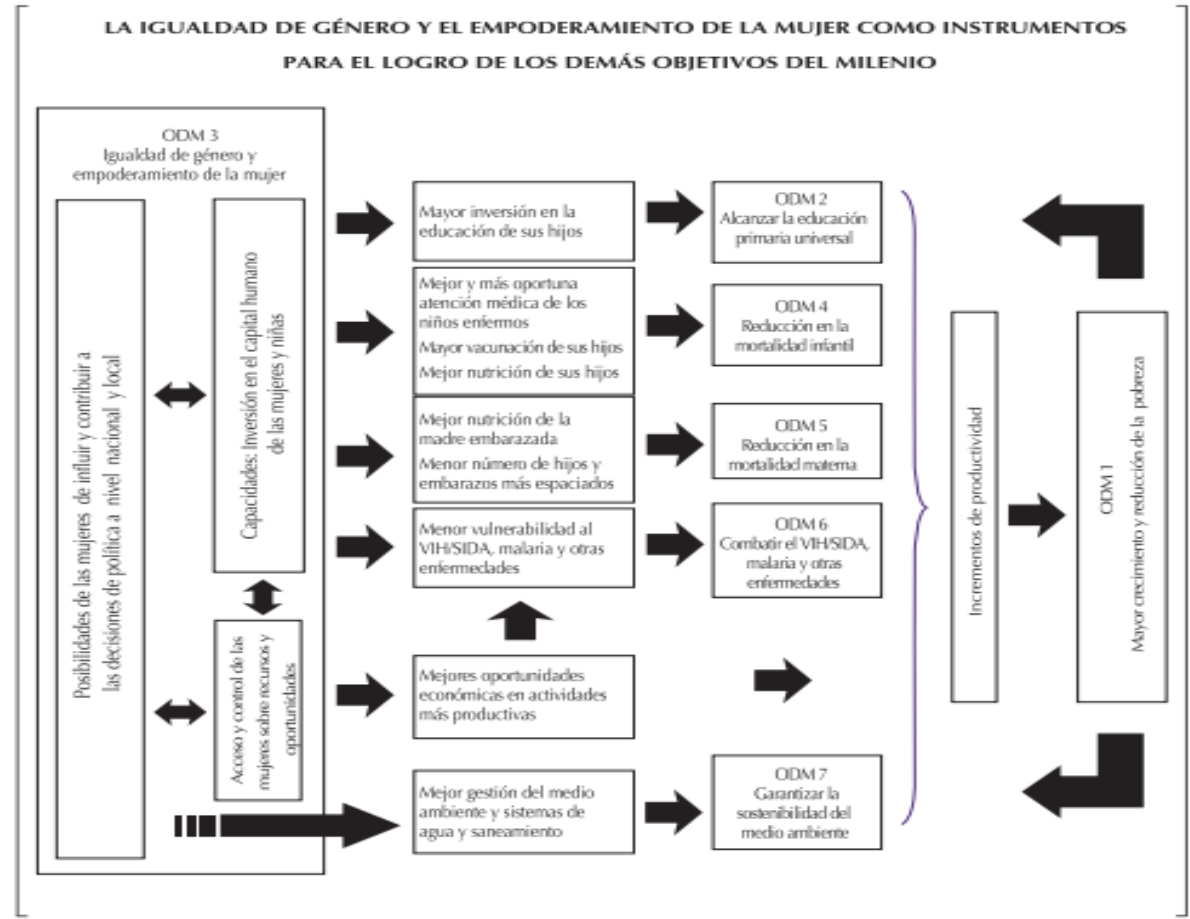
LA IGUALDAD DE GÉNERO Y EL EMPODERAMIENTO DE LA MUJER COMO INSTRUMENTOS PARA EL LOGRO DE LOS DEMÁS OBJETIVOS DEL MILENIO

ODM 3
Igualdad de género y empoderamiento de la mujer

Posibilidades de las mujeres de influir y contribuir a las decisiones de política a nivel nacional y local

Capacidades: Inversión en el capital humano de las mujeres y niñas

Acceso y control de las mujeres sobre recursos y oportunidades

Mayor inversión en la educación de sus hijos

Mejor y más oportuna atención médica de los niños enfermos
Mayor vacunación de sus hijos
Mejor nutrición de sus hijos

Mejor nutrición de la madre embarazada
Menor número de hijos y embarazos más espaciados

Menor vulnerabilidad al VIH/SIDA, malaria y otras enfermedades

Mejores oportunidades económicas en actividades más productivas

Mejor gestión del medio ambiente y sistemas de agua y saneamiento

ODM 2
Alcanzar la educación primaria universal

ODM 4
Reducción en la mortalidad infantil

ODM 5
Reducción en la mortalidad materna

ODM 6
Combatir el VIH/SIDA, malaria y otras enfermedades

ODM 7
Garantizar la sostenibilidad del medio ambiente

Incrementos de productividad

ODM 1
Mayor crecimiento y reducción de la pobreza